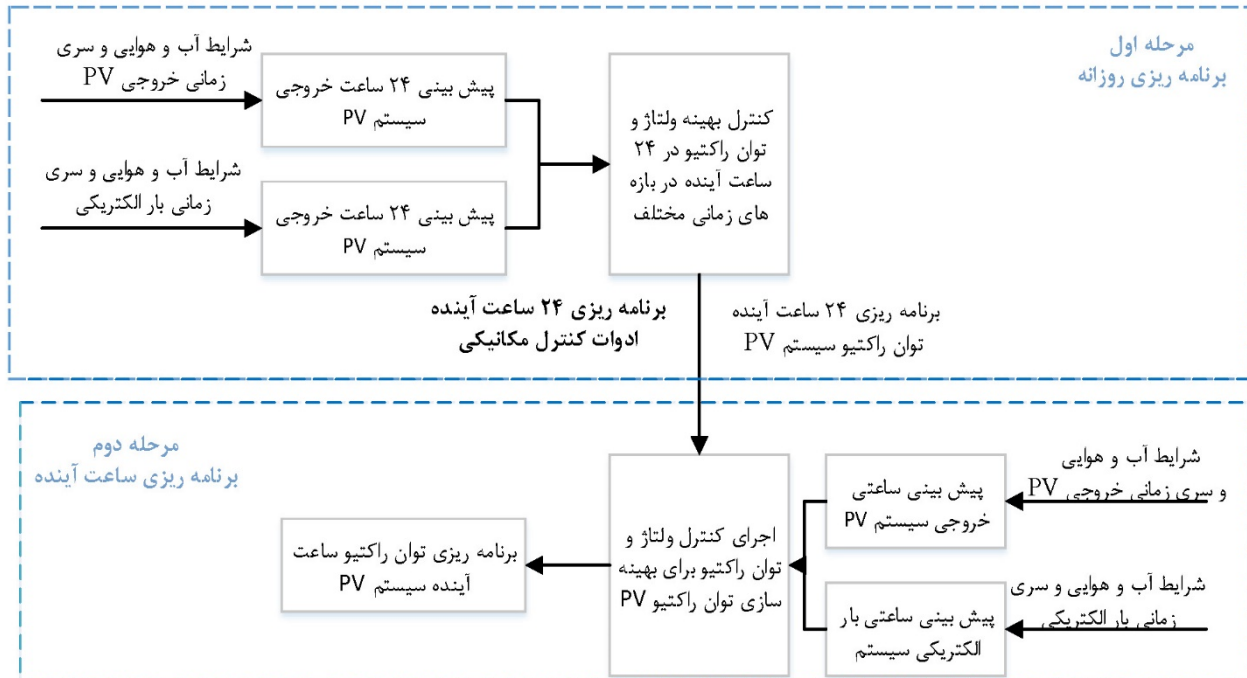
مرحله اول
برنامه ریزی روزانه

شرایط آب و هوایی و سری زمانی خروجی PV

پیش بینی ۲۴ ساعت خروجی سیستم PV

شرایط آب و هوایی و سری زمانی بار الکتریکی

پیش بینی ۲۴ ساعت خروجی سیستم PV

کنترل بهینه ولتاژ و توان راکتیو در ۲۴ ساعت آینده در بازه های زمانی مختلف

برنامه ریزی ۲۴ ساعت آینده ادوات کنترل مکانیکی

برنامه ریزی ۲۴ ساعت آینده توان راکتیو سیستم PV

مرحله دوم
برنامه ریزی ساعت آینده

شرایط آب و هوایی و سری زمانی خروجی PV

پیش بینی ساعتی خروجی سیستم PV

شرایط آب و هوایی و سری زمانی بار الکتریکی

پیش بینی ساعتی بار الکتریکی سیستم

اجرای کنترل ولتاژ و توان راکتیو برای بهینه سازی توان راکتیو PV

برنامه ریزی توان راکتیو ساعت آینده سیستم PV